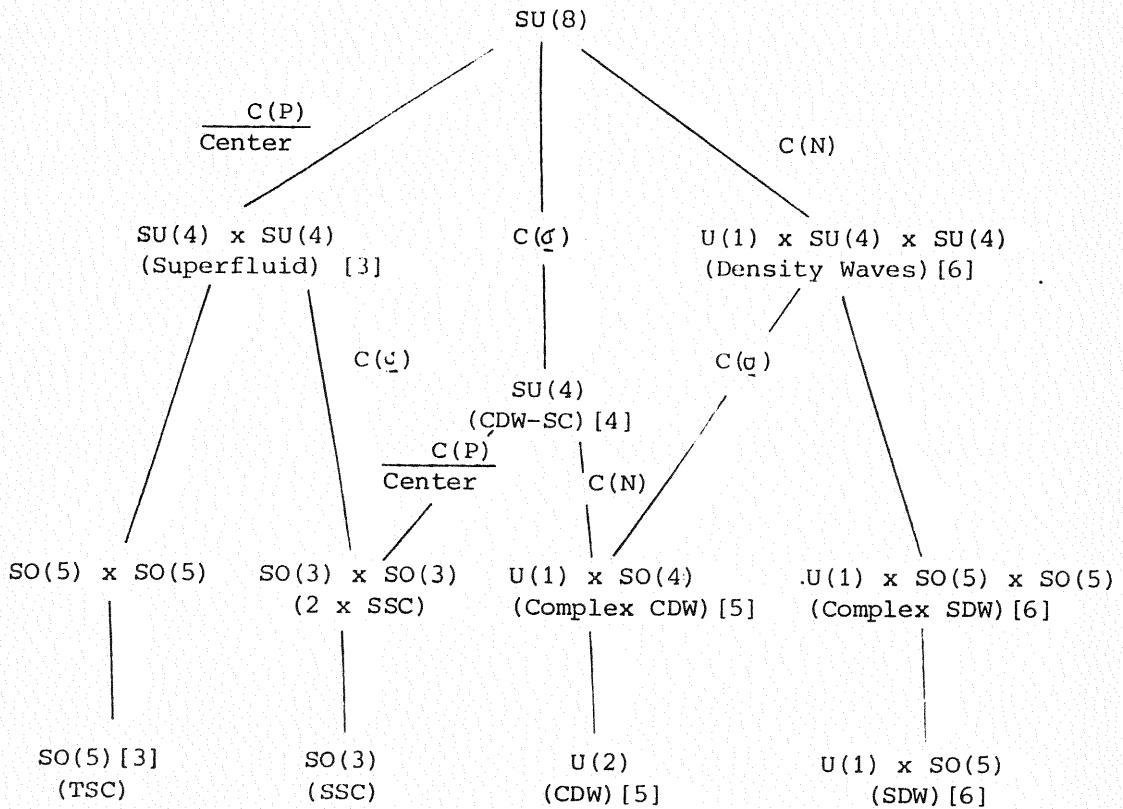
SU(8)

$\frac{C(P)}{Center}$

C(N)

SU(4) x SU(4)
(Superfluid) [3]

$C(\underset{\sim}{\sigma})$

U(1) x SU(4) x SU(4)
(Density Waves) [6]

$C(\underset{\sim}{\sigma})$

$C(\underset{\sim}{\sigma})$

SU(4)
(CDW-SC) [4]

$\frac{C(P)}{Center}$

C(N)

SO(5) x SO(5)

SO(3) x SO(3)
(2 x SSC)

U(1) x SO(4)
(Complex CDW) [5]

U(1) x SO(5) x SO(5)
(Complex SDW) [6]

SO(5) [3]
(TSC)

SO(3)
(SSC)

U(2)
(CDW) [5]

U(1) x SO(5)
(SDW) [6]